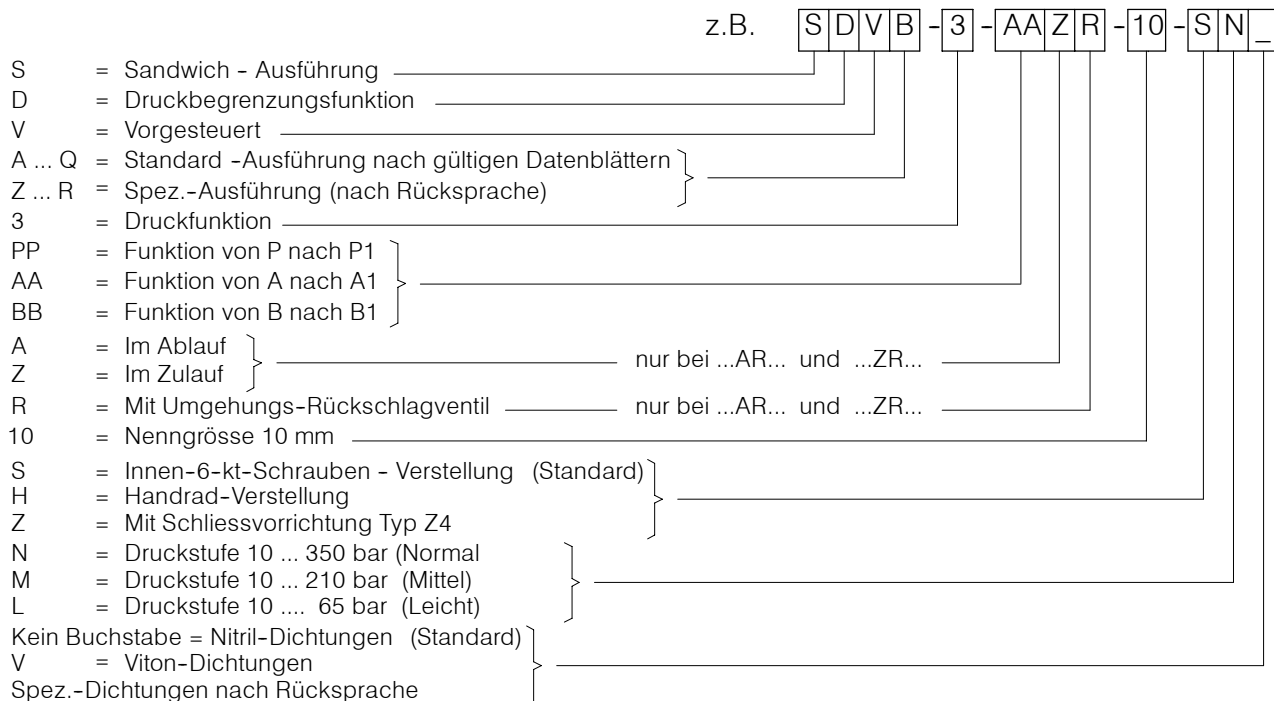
z.B. S D V B - 3 - AA Z R - 10 - S N _

S = Sandwich - Ausführung
D = Druckbegrenzungsfunktion
V = Vorgesteuert
A ... Q = Standard -Ausführung nach gültigen Datenblättern
Z ... R = Spez.-Ausführung (nach Rücksprache)
3 = Druckfunktion
PP = Funktion von P nach P1
AA = Funktion von A nach A1
BB = Funktion von B nach B1
A = Im Ablauf
Z = Im Zulauf
nur bei ...AR... und ...ZR...
R = Mit Umgehungs-Rückschlagventil
nur bei ...AR... und ...ZR...
10 = Nenngrösse 10 mm
S = Innen-6-kt-Schrauben - Verstellung (Standard)
H = Handrad-Verstellung
Z = Mit Schliessvorrichtung Typ Z4
N = Druckstufe 10 ... 350 bar (Normal
M = Druckstufe 10 ... 210 bar (Mittel)
L = Druckstufe 10 .... 65 bar (Leicht)
Kein Buchstabe = Nitril-Dichtungen (Standard)
V = Viton-Dichtungen
Spez.-Dichtungen nach Rücksprache